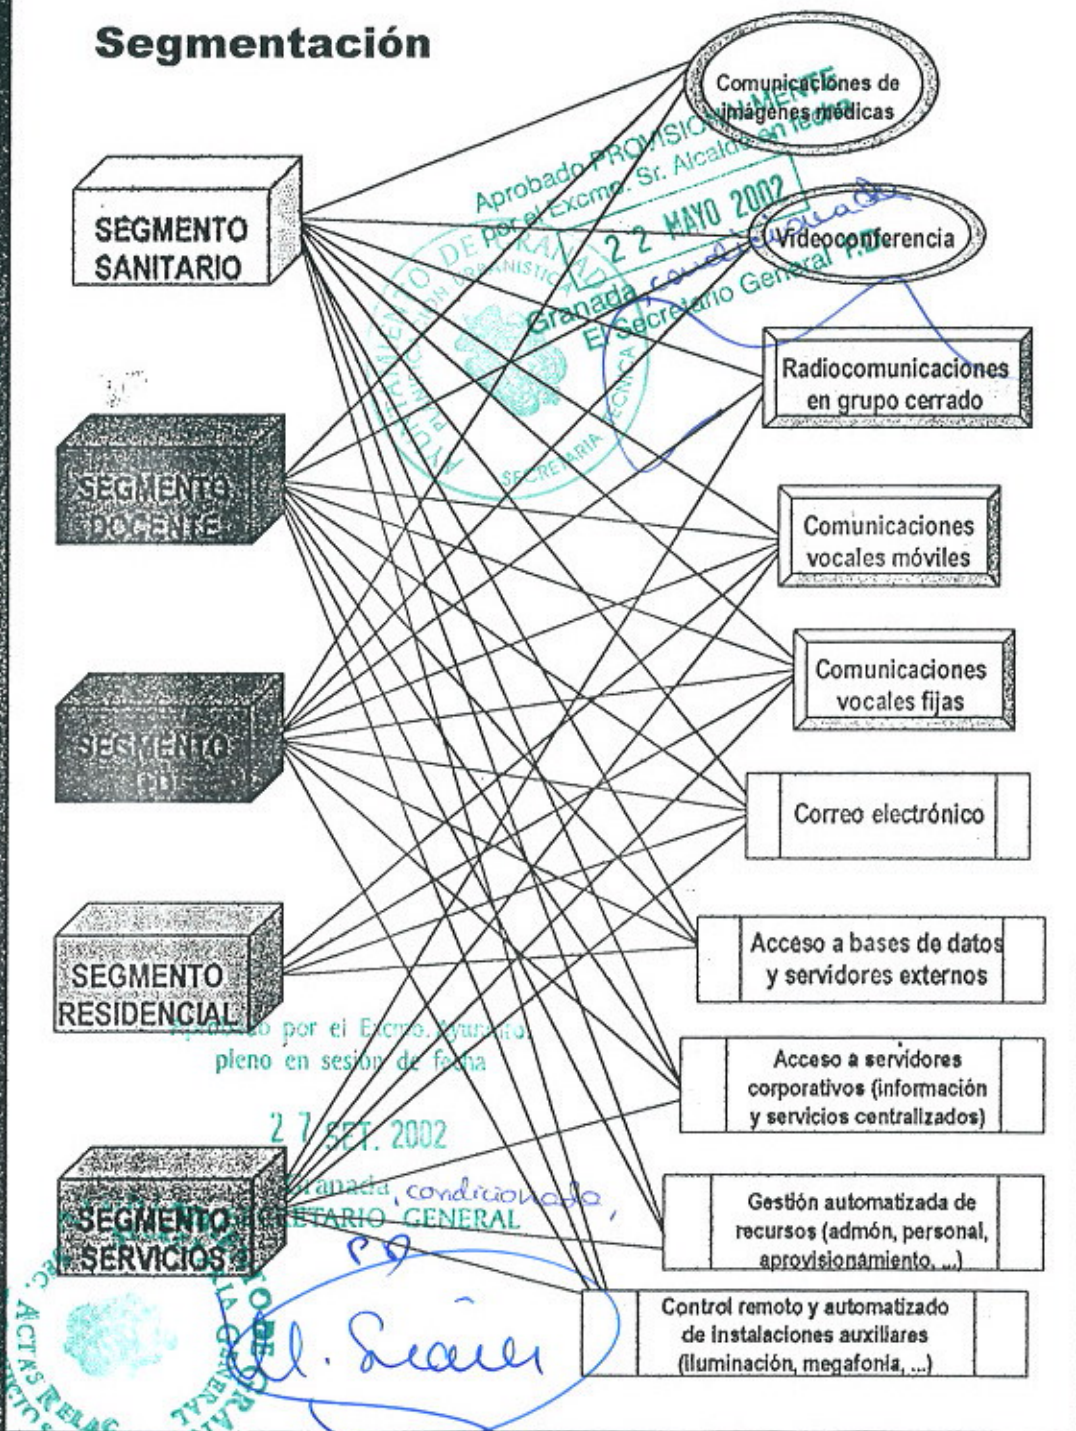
Segmentación

SEGMENTO SANITARIO

SEGMENTO DOCENTE

SEGMENTO CDI

SEGMENTO RESIDENCIAL

SEGMENTO SERVICIOS 2

Comunicaciones de imágenes médicas

Videoconferencia

Radiocomunicaciones en grupo cerrado

Comunicaciones vocales móviles

Comunicaciones vocales fijas

Correo electrónico

Acceso a bases de datos y servidores externos

Acceso a servidores corporativos (información y servicios centralizados)

Gestión automatizada de recursos (admón, personal, aprovisionamiento, ...)

Control remoto y automatizado de instalaciones auxiliares (iluminación, megafonía, ...)

Aprobado PROVISIONALMENTE por el Excmo. Sr. Alcalde en fecha
22 MAYO 2002
Granada, condicionado
El Secretario General P.D.
AYUNTAMIENTO DE GRANADA
GERENCIA DE URBANISMO
SECRETARIA TÉCNICA

Aprobado por el Excmo. Ayuntamiento pleno en sesión de fecha
27 SET. 2002
Granada, condicionado,
EL SECRETARIO GENERAL
P.D.
M. Suárez
ACTAS RELAC...
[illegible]